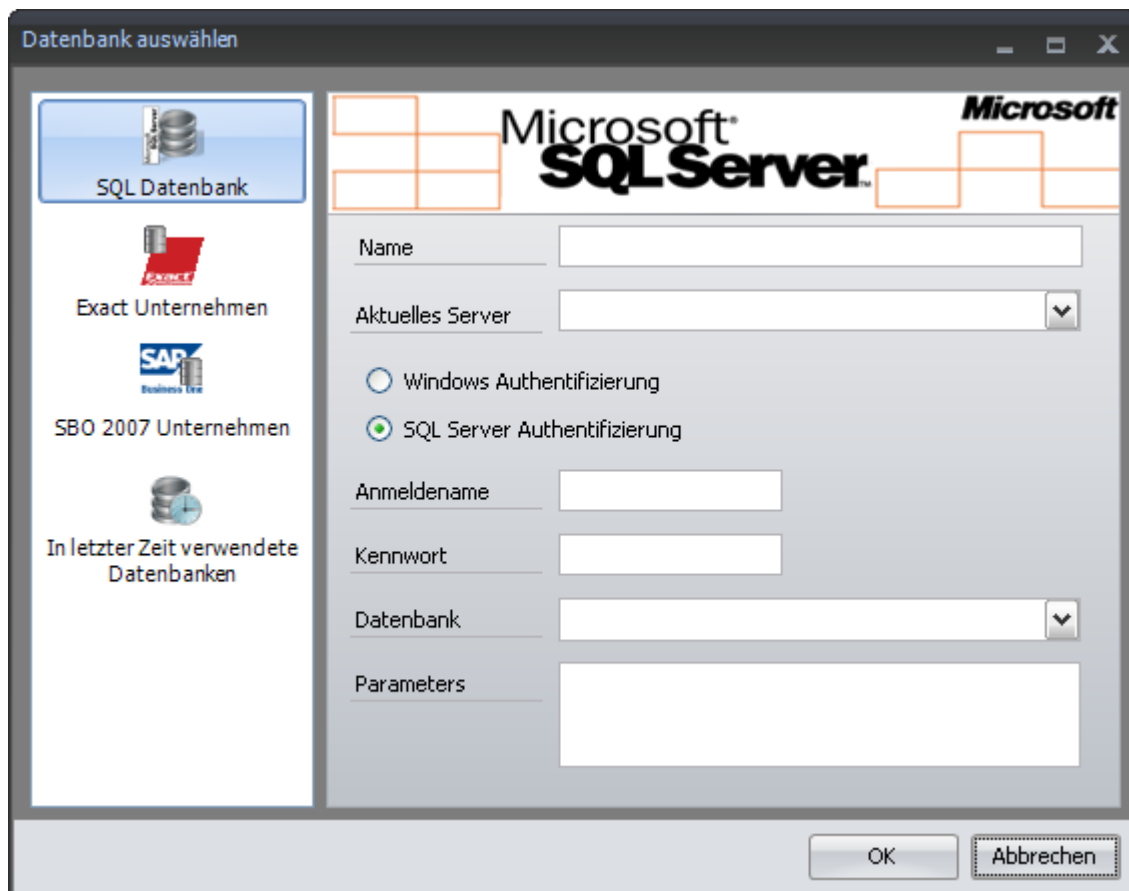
Datenbank auswählen

SQL Datenbank

Exact

Exact Unternehmen

SAP
Business One

SBO 2007 Unternehmen

In letzter Zeit verwendete Datenbanken

Microsoft
Microsoft SQL Server

Name

Aktuelles Server

Windows Authentifizierung

SQL Server Authentifizierung

Anmeldename

Kennwort

Datenbank

Parameters

OK

Abbrechen